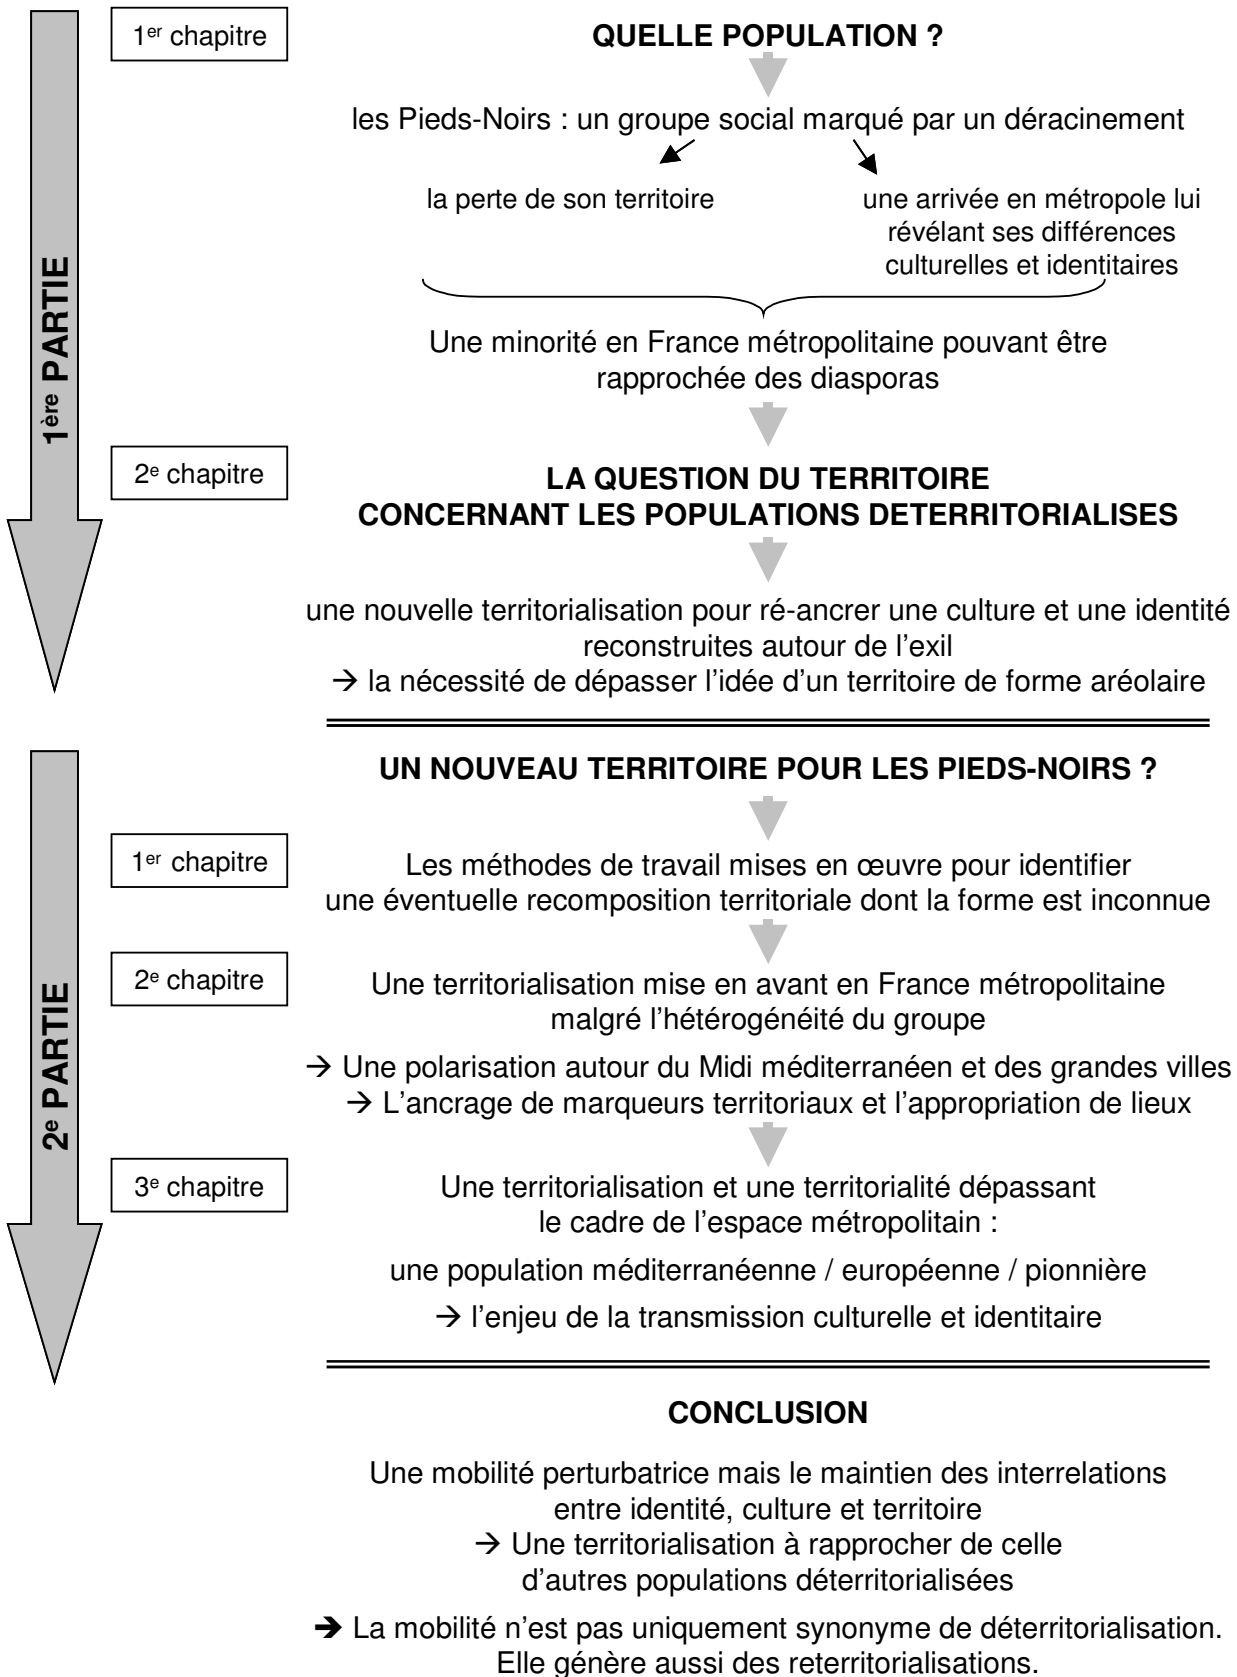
1ère PARTIE

1er chapitre

QUELLE POPULATION ?

les Pieds-Noirs : un groupe social marqué par un déracinement

la perte de son territoire

une arrivée en métropole lui révélant ses différences culturelles et identitaires

Une minorité en France métropolitaine pouvant être rapprochée des diasporas

2e chapitre

LA QUESTION DU TERRITOIRE CONCERNANT LES POPULATIONS DETERRITORIALISES

une nouvelle territorialisation pour ré-ancrer une culture et une identité reconstruites autour de l'exil
→ la nécessité de dépasser l'idée d'un territoire de forme aréolaire

2e PARTIE

UN NOUVEAU TERRITOIRE POUR LES PIEDS-NOIRS ?

1er chapitre

Les méthodes de travail mises en œuvre pour identifier une éventuelle recomposition territoriale dont la forme est inconnue

2e chapitre

Une territorialisation mise en avant en France métropolitaine malgré l'hétérogénéité du groupe

→ Une polarisation autour du Midi méditerranéen et des grandes villes
→ L'ancrage de marqueurs territoriaux et l'appropriation de lieux

3e chapitre

Une territorialisation et une territorialité dépassant le cadre de l'espace métropolitain :

une population méditerranéenne / européenne / pionnière

→ l'enjeu de la transmission culturelle et identitaire

CONCLUSION

Une mobilité perturbatrice mais le maintien des interrelations entre identité, culture et territoire
→ Une territorialisation à rapprocher de celle d'autres populations déterritorialisées

➔ La mobilité n'est pas uniquement synonyme de déterritorialisation. Elle génère aussi des reterritorialisations.